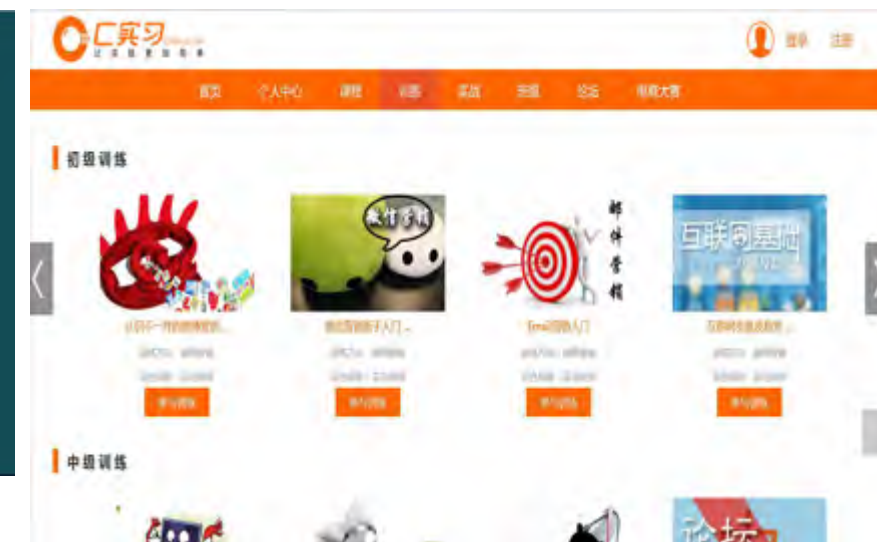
C实习

登录 注册

首页 个人中心 课程 训练 实战 班级 论坛 电商大赛

初级训练

微信营销

邮件营销

互联网基础

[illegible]

微信营销新手入门...

Email营销入门

互联网基础通识...

参与训练 参与训练 参与训练 参与训练

中级训练

论坛